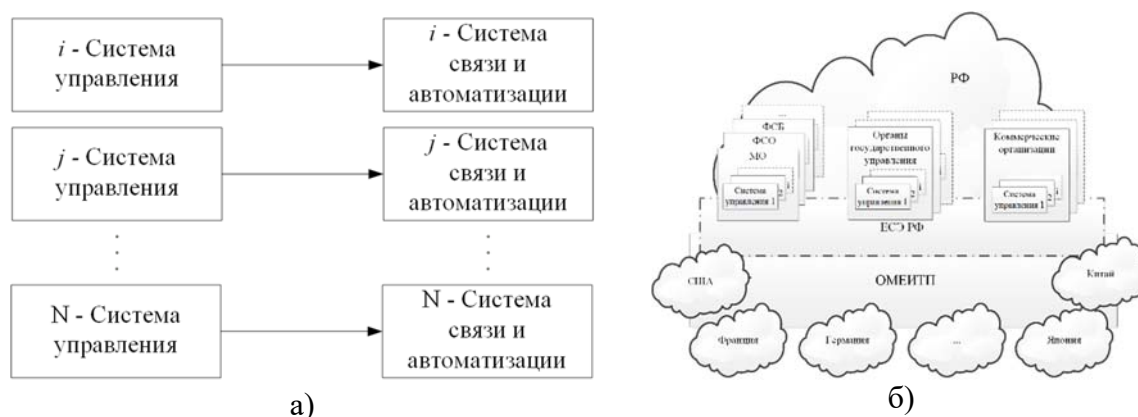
$i$ - Система управления

$i$ - Система связи и автоматизации

$j$ - Система управления

$j$ - Система связи и автоматизации

N - Система управления

N - Система связи и автоматизации

а)

РФ

...

ФСБ

ФСО

МО

Система управления 1

Органы государственного управления

Система управления 1

Коммерческие организации

Система управления 1

ЕСЭ РФ

ОМЕИТП

США

Китай

Франция

Германия

...

Япония

б)